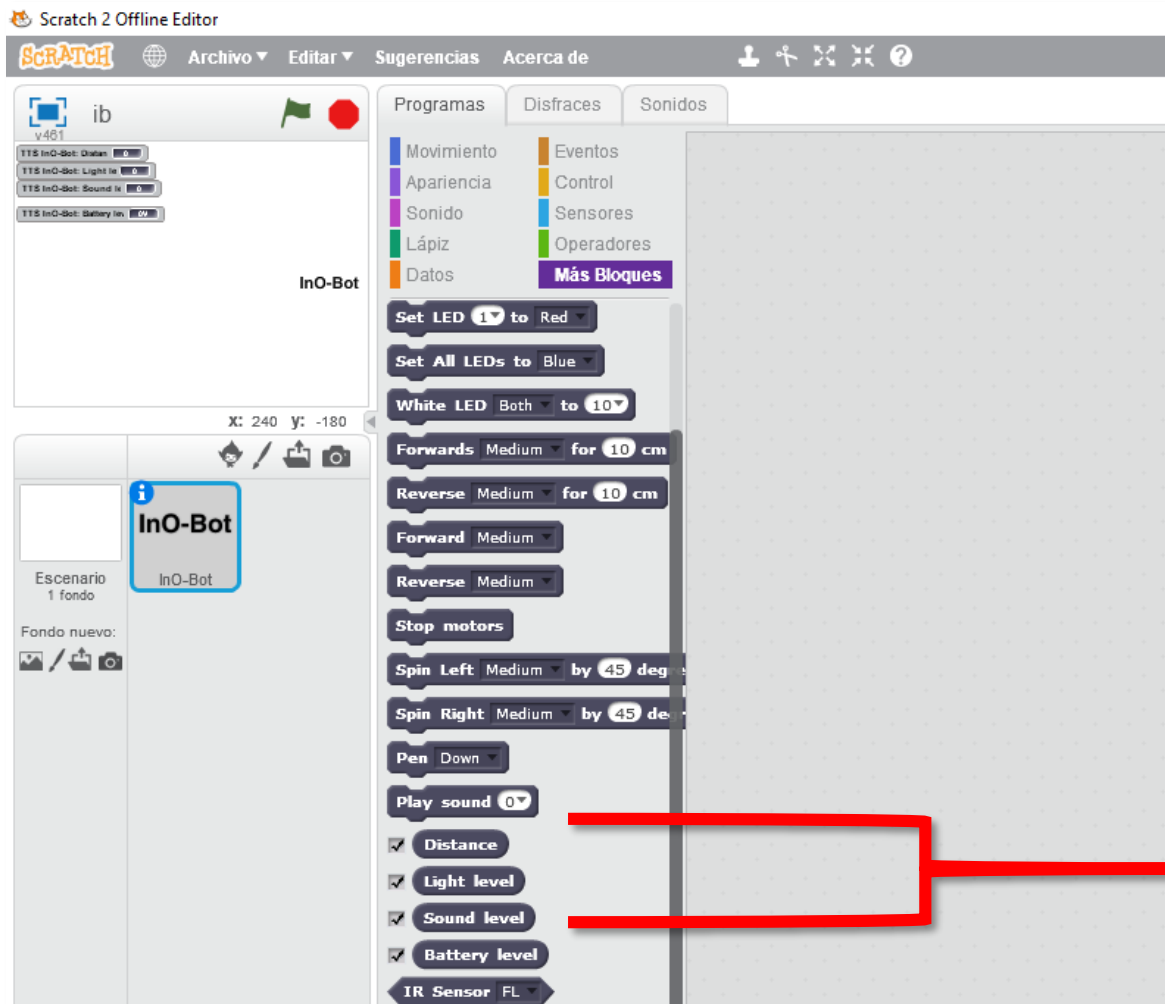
Scratch 2 Offline Editor

SCRATCH Archivo ▾ Editar ▾ Sugerencias Acerca de

ib
v461

TTS InO-Bot: Distan 0
TTS InO-Bot: Light le 0
TTS InO-Bot: Sound le 0
TTS InO-Bot: Battery lev 0V

InO-Bot

x: 240 y: -180

Escenario
1 fondo

Fondo nuevo:

InO-Bot
InO-Bot

Programas Disfraces Sonidos

Movimiento
Apariencia
Sonido
Lápiz
Datos
Eventos
Control
Sensores
Operadores
Más Bloques

Set LED 1 to Red
Set All LEDs to Blue
White LED Both to 10
Forwards Medium for 10 cm
Reverse Medium for 10 cm
Forward Medium
Reverse Medium
Stop motors
Spin Left Medium by 45 deg
Spin Right Medium by 45 deg
Pen Down
Play sound 0
Distance
Light level
Sound level
Battery level
IR Sensor FL